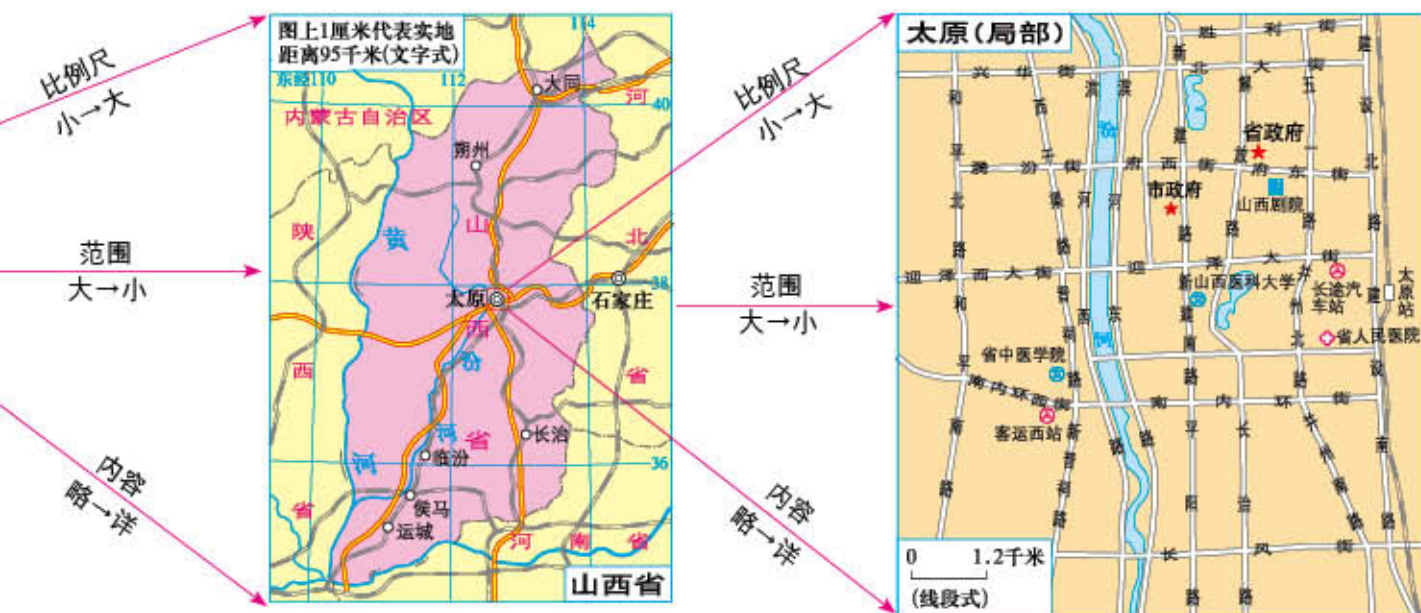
比例尺
小→大

范围
大→小

内容
略→详

图上1厘米代表实地距离95千米(文字式)

114
东经110
112
40
38
36
内蒙古自治区
大同
朔州
河
北
陕
西
省
黄
山
西
汾
河
省
太原
石家庄
长治
临汾
侯马
运城
河
南
省
山西省

比例尺
小→大

范围
大→小

内容
略→详

太原(局部)

兴华街
胜利街
新建路
新华街
大
五一路
建设北路
和平北路
西中环路
滨河西路
滨河东路
汾河
府西街
府东街
省政府
市政府
山西剧院
迎泽西大街
迎泽大街
新山西医科大学
长途汽车站
太原站
建设南路
省人民医院
和平南路
省中医学院
南内环街
南内环街
客运西站
新晋祠路
并州南路
平阳路
长治路
体育路
长风街
0
1.2千米
(线段式)